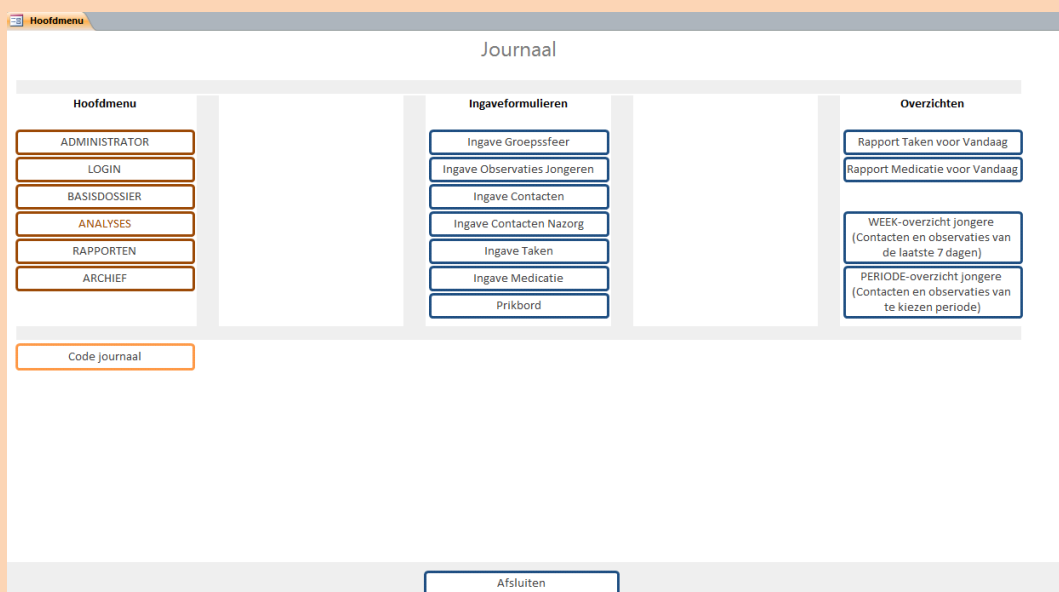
Hoofdmenu

Journaal

Hoofdmenu

ADMINISTRATOR

LOGIN

BASISDOSSIER

ANALYSES

RAPPORTEN

ARCHIEF

Ingaveformulieren

Ingave Groepssfeer

Ingave Observaties Jongeren

Ingave Contacten

Ingave Contacten Nazorg

Ingave Taken

Ingave Medicatie

Prikbord

Overzichten

Rapport Taken voor Vandaag

Rapport Medicatie voor Vandaag

WEEK-overzicht jongere (Contacten en observaties van de laatste 7 dagen)

PERIODE-overzicht jongere (Contacten en observaties van te kiezen periode)

Code journaal

Afsluiten